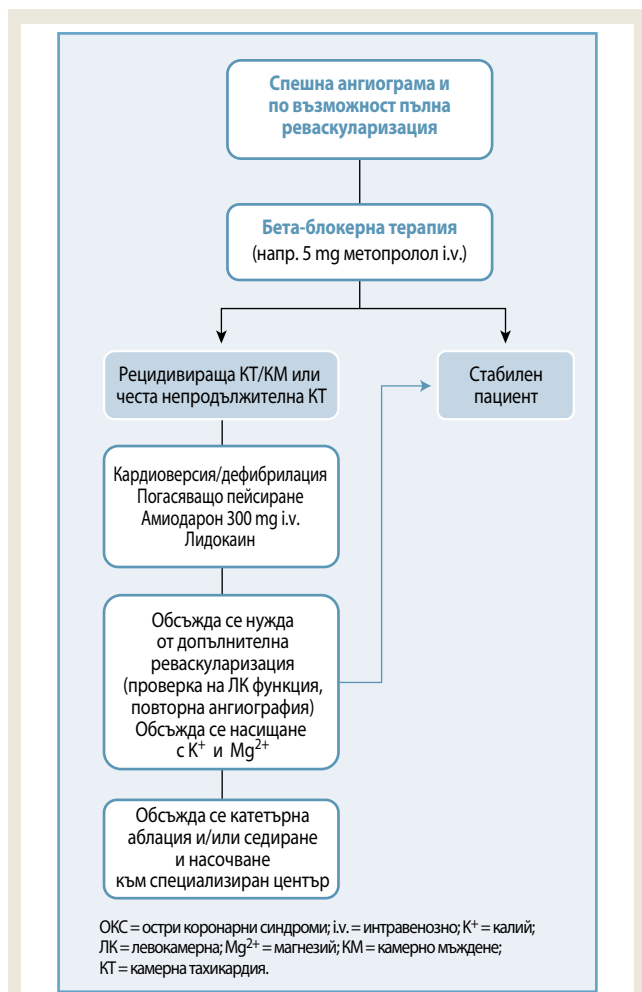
Спешна ангиограма и по възможност пълна реваскуларизация

Бета-блокерна терапия
(напр. 5 mg метопролол i.v.)

Рецидивираща КТ/КМ или честа непродължителна КТ

Стабилен пациент

Кардиоверсия/дефибрилация
Погасяващо пейсиране
Амиодарон 300 mg i.v.
Лидокаин

Обсъжда се нужда от допълнителна реваскуларизация (проверка на ЛК функция, повторна ангиография)
Обсъжда се насищане с $K^+$ и $Mg^{2+}$

Обсъжда се катетърна аблация и/или седиране и насочване към специализиран център

ОКС = остри коронарни синдроми; i.v. = интравенозно; $K^+$ = калий; ЛК = левокамерна; $Mg^{2+}$ = магнезий; КМ = камерно мъждене; КТ = камерна тахикардия.